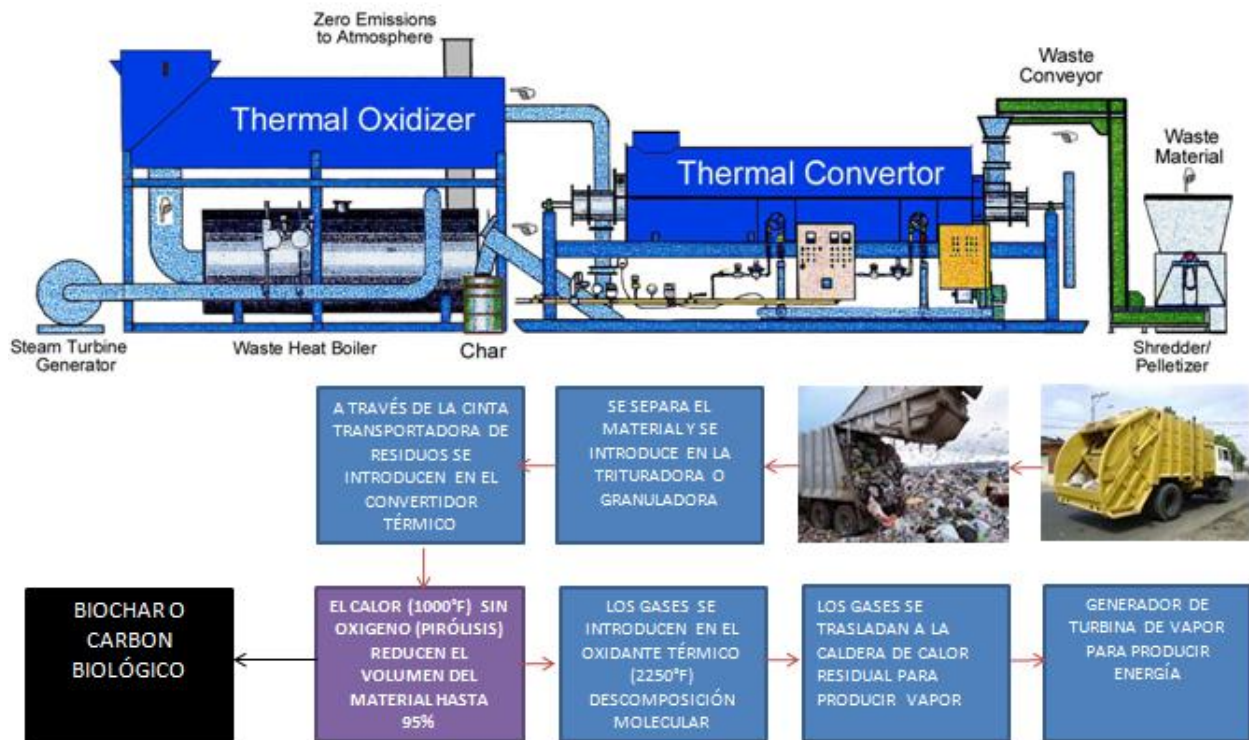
Zero Emissions to Atmosphere

Thermal Oxidizer

Waste Conveyor

Waste Material

Thermal Convertor

Steam Turbine Generator

Waste Heat Boiler

Char

Shredder/ Pelletizer

A TRAVÉS DE LA CINTA TRANSPORTADORA DE RESIDUOS SE INTRODUCEN EN EL CONVERTIDOR TÉRMICO

SE SEPARA EL MATERIAL Y SE INTRODUCE EN LA TRITURADORA O GRANULADORA

BIOCHAR O CARBON BIOLÓGICO

EL CALOR (1000°F) SIN OXIGENO (PIRÓLISIS) REDUCEN EL VOLUMEN DEL MATERIAL HASTA 95%

LOS GASES SE INTRODUCEN EN EL OXIDANTE TÉRMICO (2250°F) DESCOMPOSICIÓN MOLECULAR

LOS GASES SE TRASLADAN A LA CALDERA DE CALOR RESIDUAL PARA PRODUCIR VAPOR

GENERADOR DE TURBINA DE VAPOR PARA PRODUCIR ENERGÍA